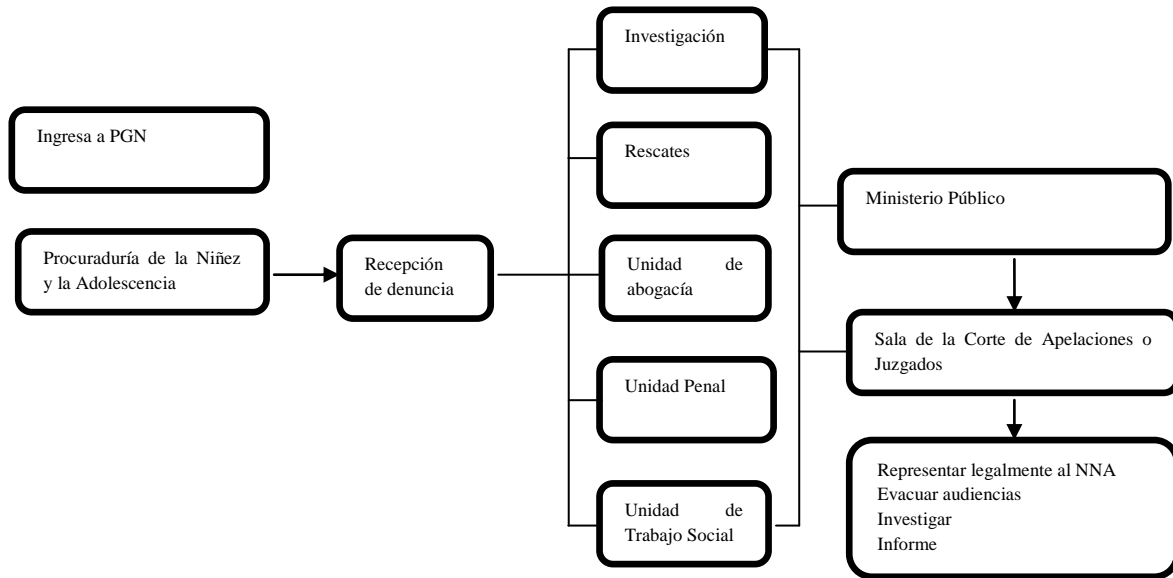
Ingresa a PGN

Procuraduría de la Niñez y la Adolescencia

Recepción de denuncia

Investigación

Rescates

Unidad de abogacía

Unidad Penal

Unidad de Trabajo Social

Ministerio Público

Sala de la Corte de Apelaciones o Juzgados

Representar legalmente al NNA
Evacuar audiencias
Investigar
Informe